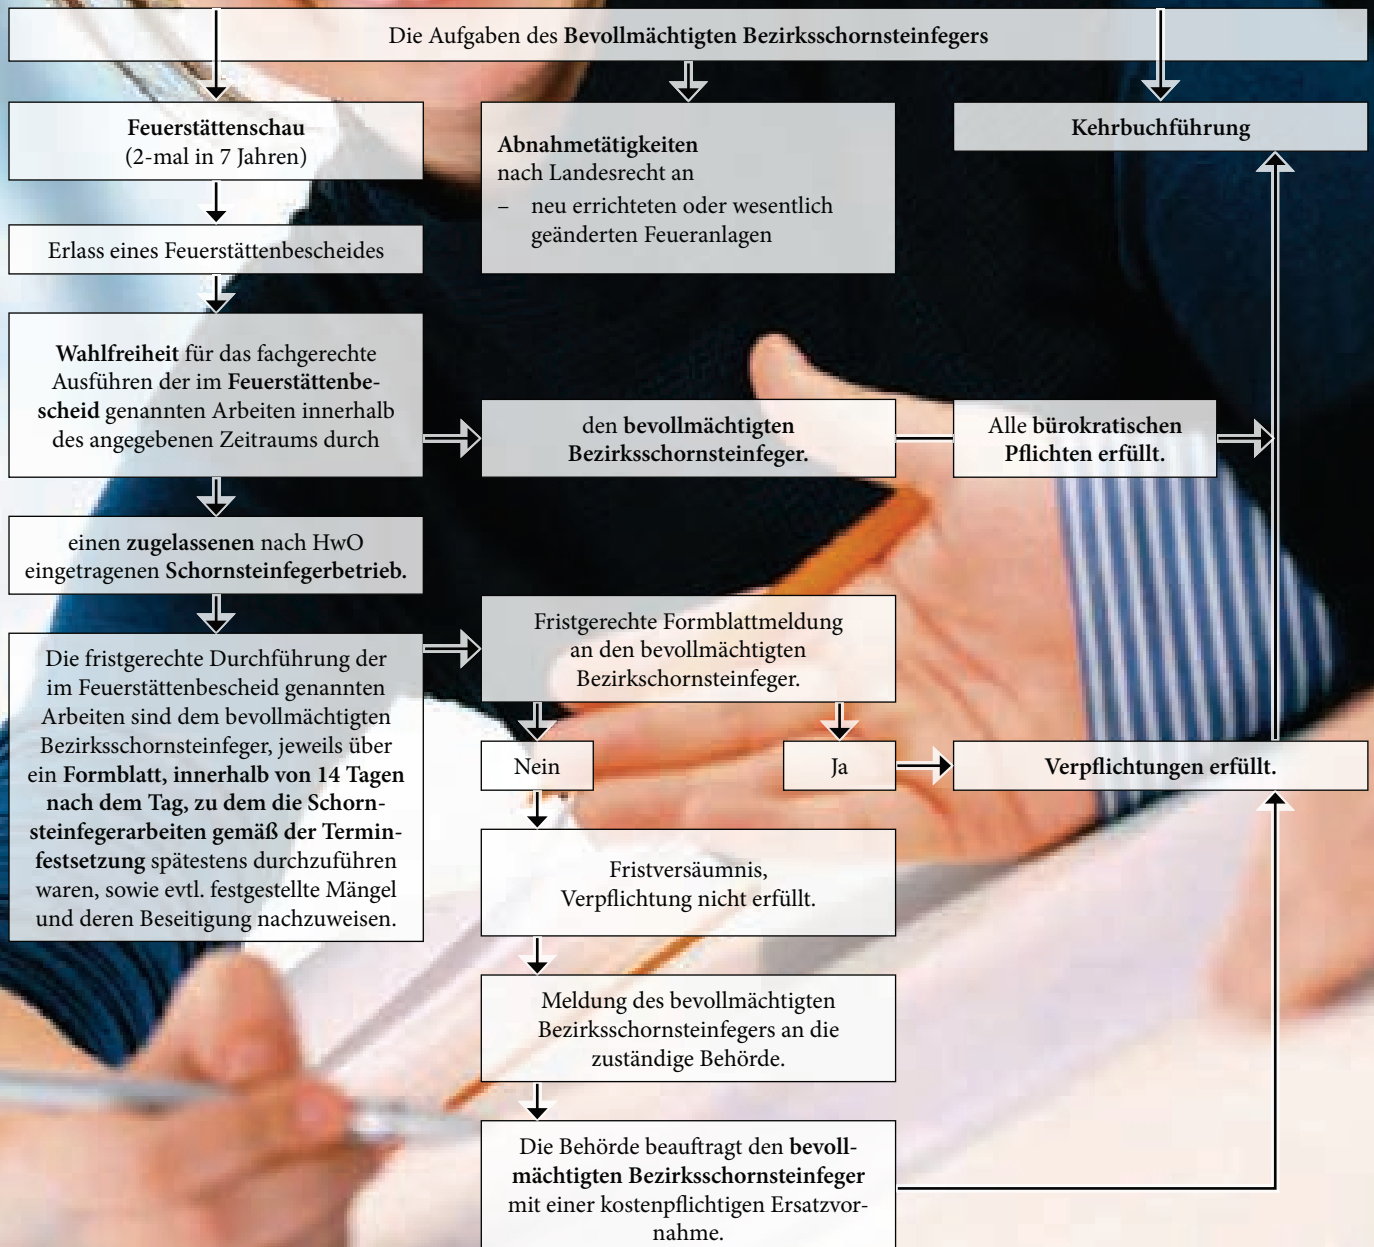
Die Aufgaben des Bevollmächtigten Bezirksschornsteinfegers

Feuerstättenschau
(2-mal in 7 Jahren)

Abnahmetätigkeiten
nach Landesrecht an
– neu errichteten oder wesentlich geänderten Feueranlagen

Kehrbuchführung

Erlass eines Feuerstättenbescheides

Wahlfreiheit für das fachgerechte Ausführen der im Feuerstättenbescheid genannten Arbeiten innerhalb des angegebenen Zeitraums durch

den bevollmächtigten Bezirksschornsteinfeger.

Alle bürokratischen Pflichten erfüllt.

einen zugelassenen nach HwO eingetragenen Schornsteinfegerbetrieb.

Die fristgerechte Durchführung der im Feuerstättenbescheid genannten Arbeiten sind dem bevollmächtigten Bezirksschornsteinfeger, jeweils über ein Formblatt, innerhalb von 14 Tagen nach dem Tag, zu dem die Schornsteinfegerarbeiten gemäß der Terminfestsetzung spätestens durchzuführen waren, sowie evtl. festgestellte Mängel und deren Beseitigung nachzuweisen.

Fristgerechte Formblattmeldung an den bevollmächtigten Bezirkschornsteinfeger.

Nein

Ja

Verpflichtungen erfüllt.

Fristversäumnis,
Verpflichtung nicht erfüllt.

Meldung des bevollmächtigten Bezirksschornsteinfegers an die zuständige Behörde.

Die Behörde beauftragt den bevollmächtigten Bezirksschornsteinfeger mit einer kostenpflichtigen Ersatzvornahme.